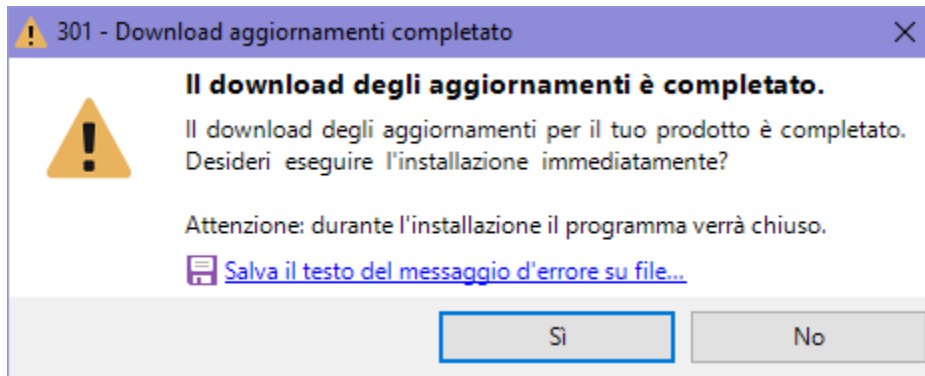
301 - Download aggiornamenti completato

Il download degli aggiornamenti è completato.

Il download degli aggiornamenti per il tuo prodotto è completato. Desideri eseguire l'installazione immediatamente?

Attenzione: durante l'installazione il programma verrà chiuso.

Salva il testo del messaggio d'errore su file...

Sì

No